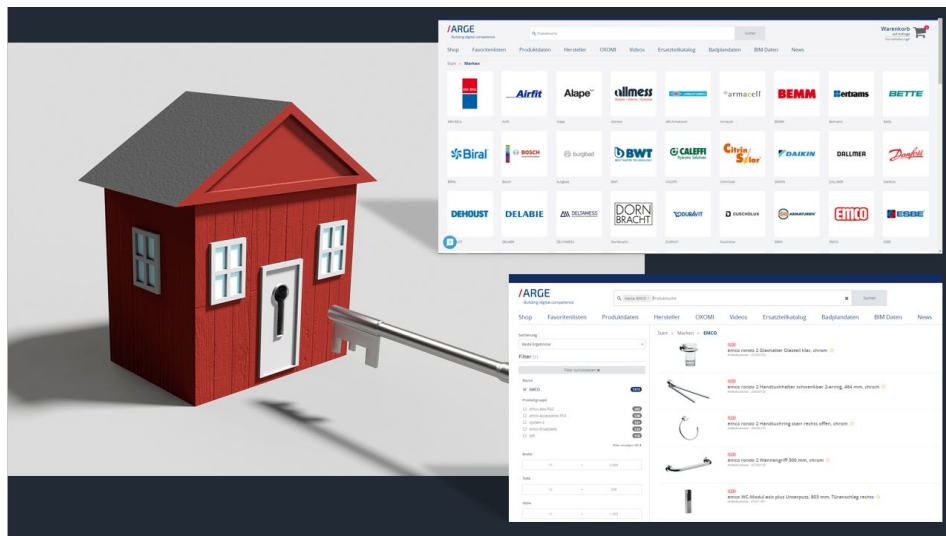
/ARGE
Building digital competence

Produktsuche

Suchen

Warenkorb

Shop Favoritenlisten Produktdaten Hersteller OXOMI Videos Ersatzteilkatalog Badplandaten BIM Daten News

Start > Marken

Airfit
Alape
allmess
armacell
BEMM
Bertrams
BETTE
Biral
BOSCH
burgbad
BWT
CALEFFI
Citrin Solar
DAIKIN
DALLMER
Danfoss
DEHOUST
DELABIE
DELTAMESS
DORNBRACHT
DURAVIT
DUSCHOLUX
emco
ESBE

/ARGE
Building digital competence

Marke EMCO

Produktsuche

Suchen

Shop Favoritenlisten Produktdaten Hersteller OXOMI Videos Ersatzteilkatalog Badplandaten BIM Daten News

Start > Marken > EMCO

Sortierung
Beste Ergebnisse

Filter

Filter zurücksetzen

Marke
EMCO

Produktgruppe

Breite

Tiefe

Höhe

emco rondo 2 Glashalter Glasteil klar, chrom

emco rondo 2 Handtuchhalter schwenkbar 2-armig, 464 mm, chrom

emco rondo 2 Handtuchring oben rechts offen, chrom

emco rondo 2 Wannengriff 300 mm, chrom

emco WC-Modul asis plus Unterputz, 803 mm, Türanschlag rechts